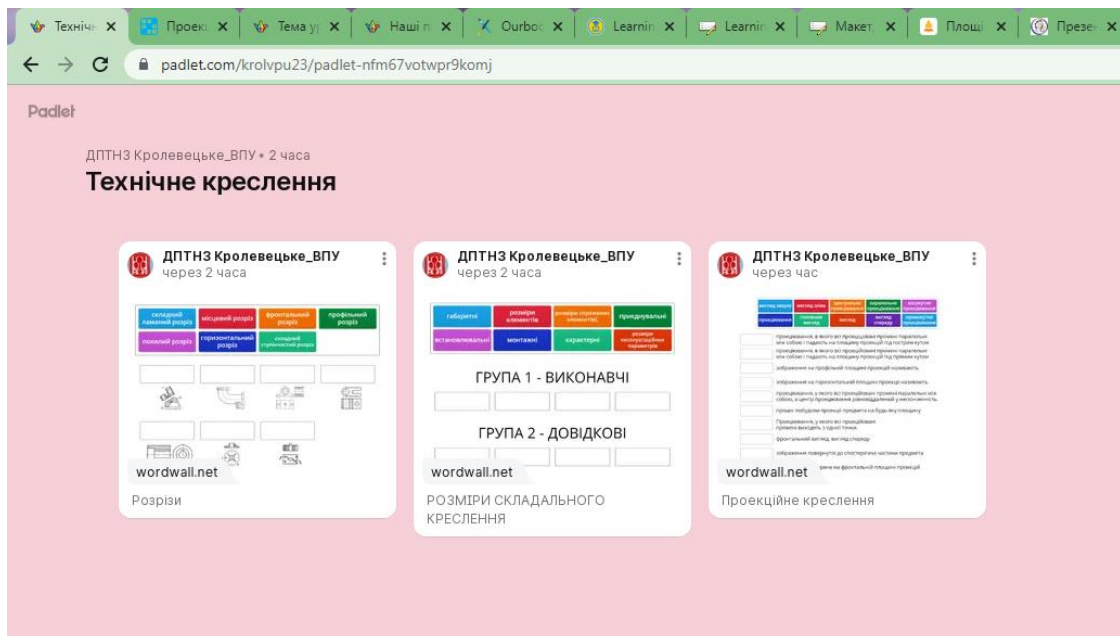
Технічн ✕ | Проекц ✕ | Тема у ✕ | Наші п ✕ | Ourboo ✕ | Learnin ✕ | Learnin ✕ | Макет ✕ | Площі ✕ | Презе ✕

padlet.com/krolvpu23/padlet-nfm67votwpr9komj

Padlet

ДПТНЗ Кролевецьке_ВПУ • 2 часа

Технічне креслення

ДПТНЗ Кролевецьке_ВПУ
через 2 часа

| складний ламаний розріз | місцевий розріз | фронтальний розріз | профільний розріз |
|---|---|---|---|
| похилий розріз | горизонтальний розріз | складний ступінчастий розріз | |

wordwall.net

Розрізи

ДПТНЗ Кролевецьке_ВПУ
через 2 часа

| габаритні | розміри елементів | розміри спряження елементів | приєднувальні |
|---|---|---|---|
| встановлювальні | монтажні | характерні | розміри експлуатаційних параметрів |

ГРУПА 1 - ВИКОНАВЧІ

ГРУПА 2 - ДОВІДКОВІ

wordwall.net

РОЗМІРИ СКЛАДАЛЬНОГО КРЕСЛЕННЯ

ДПТНЗ Кролевецьке_ВПУ
через час

| вигляд зверху | вигляд зліва | центральне проєціювання | паралельне проєціювання | косокутне проєціювання |
|---|---|---|---|---|
| проєціювання | головний вигляд | вигляд | вигляд спереду | прямокутне проєціювання |

проєціювання, в якого всі проєціюючі промені паралельні між собою і падають на площину проєкцій під гострим кутом

проєціювання, в якого всі проєціюючі промені паралельні між собою і падають на площину проєкцій під прямим кутом

зображення на профільній площині проєкцій називають

зображення на горизонтальній площині проєкцій називають

проєціювання, у якого всі проєціюючі промені паралельні між собою, а центр проєціювання знаходиться у нескінченності

прямо побудови проєкції предмета на будь-яку площину

проєціювання, у якого всі проєціюючі промені виходять з однієї точки

фронтальний вигляд, вигляд спереду

зображення повернутої до спостерігача частини предмета

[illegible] на фронтальній площині проєкцій

wordwall.net

Проекційне креслення